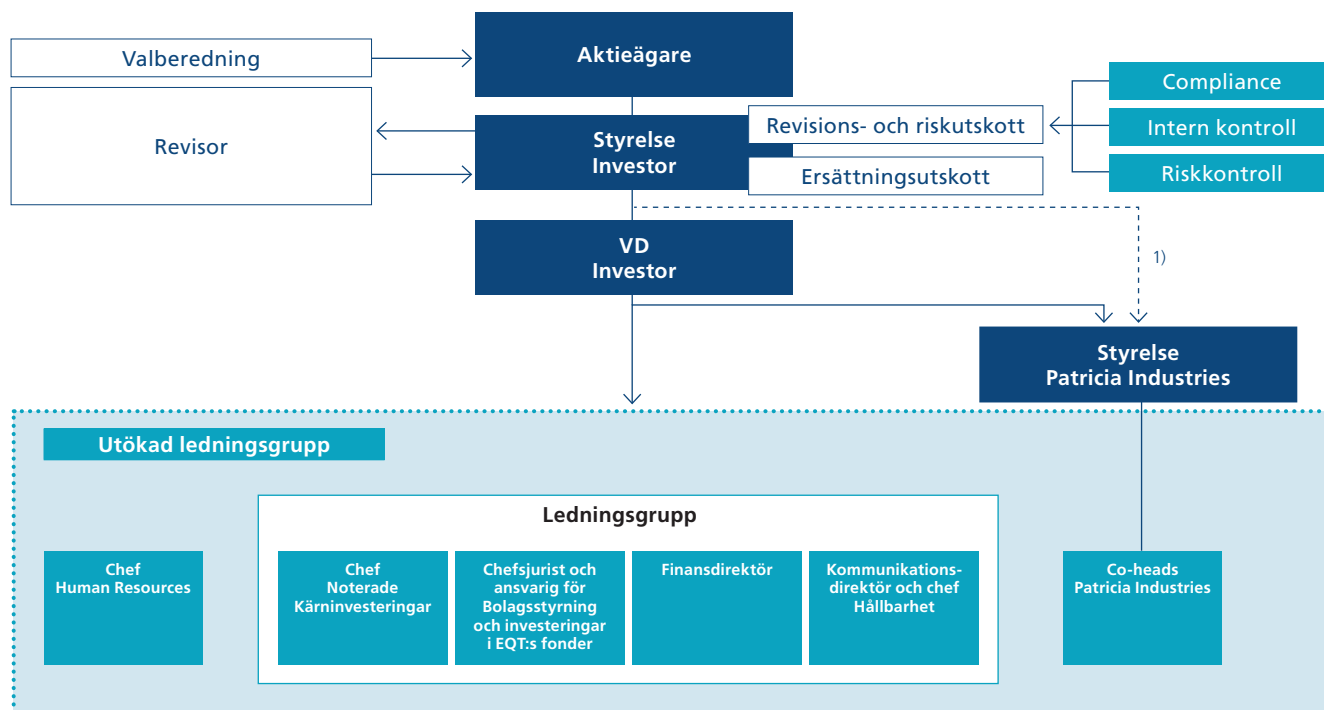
Valberedning

Aktieägare

Revisor

Styrelse Investor

Revisions- och riskutskott

Ersättningsutskott

Compliance

Intern kontroll

Riskkontroll

VD Investor

1)

Styrelse Patricia Industries

Utökad ledningsgrupp

Ledningsgrupp

Chef Human Resources

Chef Noterade Kärninvesteringar

Chefsjurist och ansvarig för Bolagsstyrning och investeringar i EQT:s fonder

Finansdirektör

Kommunikationsdirektör och chef Hållbarhet

Co-heads Patricia Industries